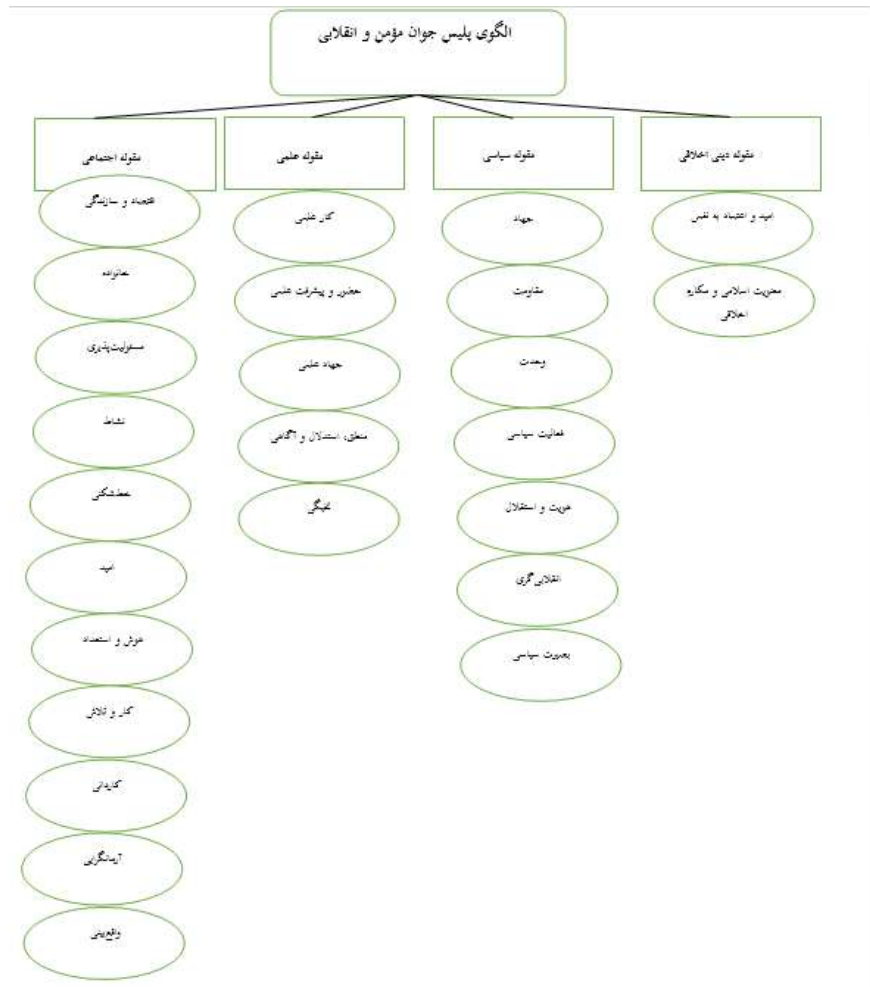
الگوی پلیس جوان مؤمن و انقلابی

مقوله دینی اخلاقی

امید و اعتماد به نفس

معنویت اسلامی و مکارم اخلاقی

مقوله سیاسی

جهاد

مقاومت

وحدت

فعالیت سیاسی

هویت و استقلال

انقلابی گری

بصیرت سیاسی

مقوله علمی

کار علمی

حضور و پیشرفت علمی

جهاد علمی

منطق، استدلال و آگاهی

نخبگی

مقوله اجتماعی

تعهد و سازندگی

خانواده

مسؤولیت‌پذیری

نشاط

عطش‌کاری

امید

هوش و استعداد

کار و تلاش

کاردانی

آرمانگرایی

واقع‌بینی